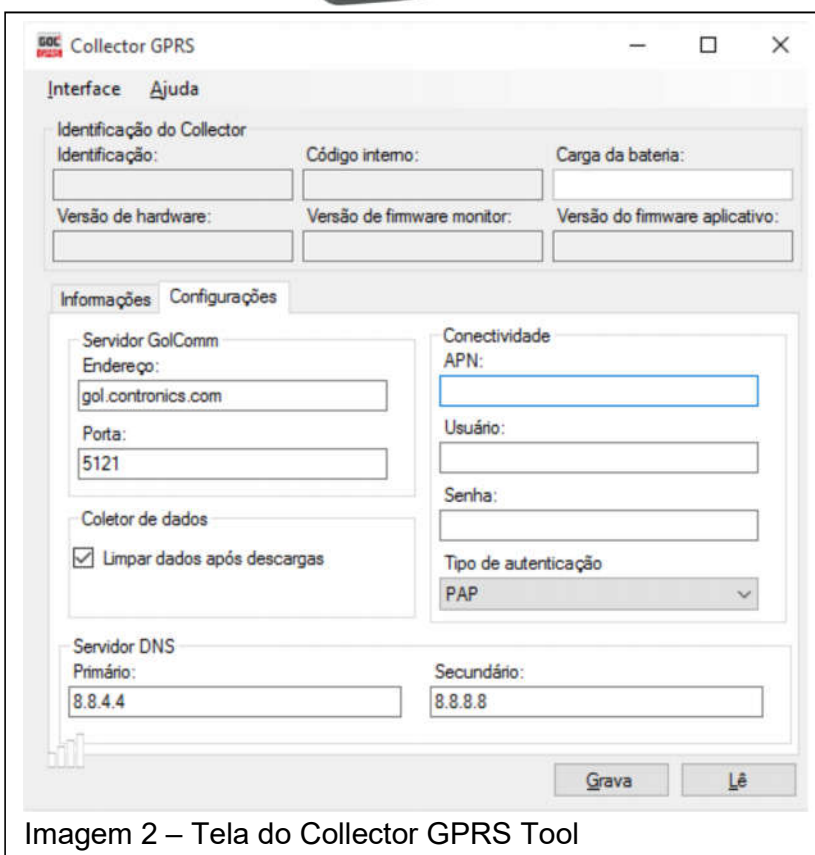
GOC GPRS Collector GPRS

Interface Ajuda

Identificação do Collector

Identificação:

Código interno:

Carga da bateria:

Versão de hardware:

Versão de firmware monitor:

Versão do firmware aplicativo:

Informações Configurações

Servidor GolComm

Endereço:

gol.contronics.com

Porta:

5121

Coletor de dados

☑ Limpar dados após descargas

Conectividade

APN:

Usuário:

Senha:

Tipo de autenticação

PAP

Servidor DNS

Primário:

8.8.4.4

Secundário:

8.8.8.8

Grava

Lê

Imagem 2 – Tela do Collector GPRS Tool